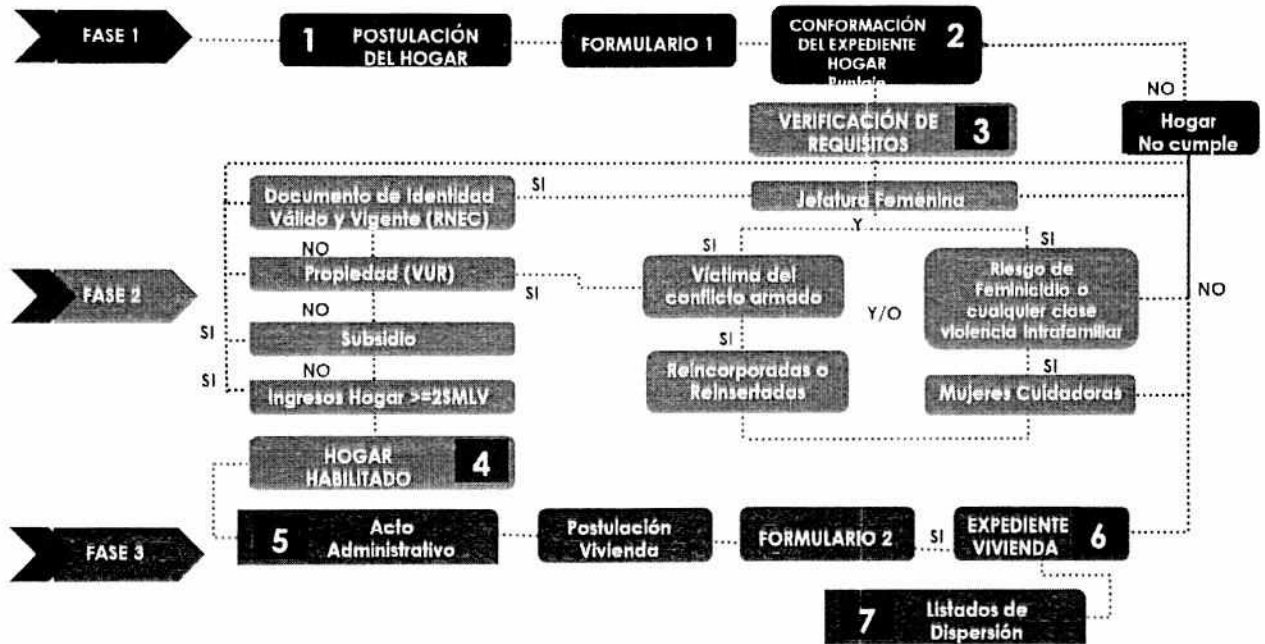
FASE 1

1 POSTULACIÓN DEL HOGAR

FORMULARIO 1

CONFORMACIÓN DEL EXPEDIENTE HOGAR Puntaje 2

NO

VERIFICACIÓN DE REQUISITOS 3

Hogar No cumple

Documento de Identidad Válido y Vigente (RNEC)

SI

Jefatura Femenina

Y

NO

SI

SI

FASE 2

Propiedad (VUR)

SI

Victima del conflicto armado

Riesgo de Feminicidio o cualquier clase violencia intrafamiliar

NO

NO

Y/O

SI

Subsidio

SI

NO

Reincorporadas o Reinsertadas

SI

SI

Ingresos Hogar >=2SMLV

Mujeres Cuidadoras

HOGAR HABILITADO 4

FASE 3

5 Acto Administrativo

Postulación Vivienda

FORMULARIO 2

SI

EXPEDIENTE VIVIENDA 6

7 Listados de Dispersión